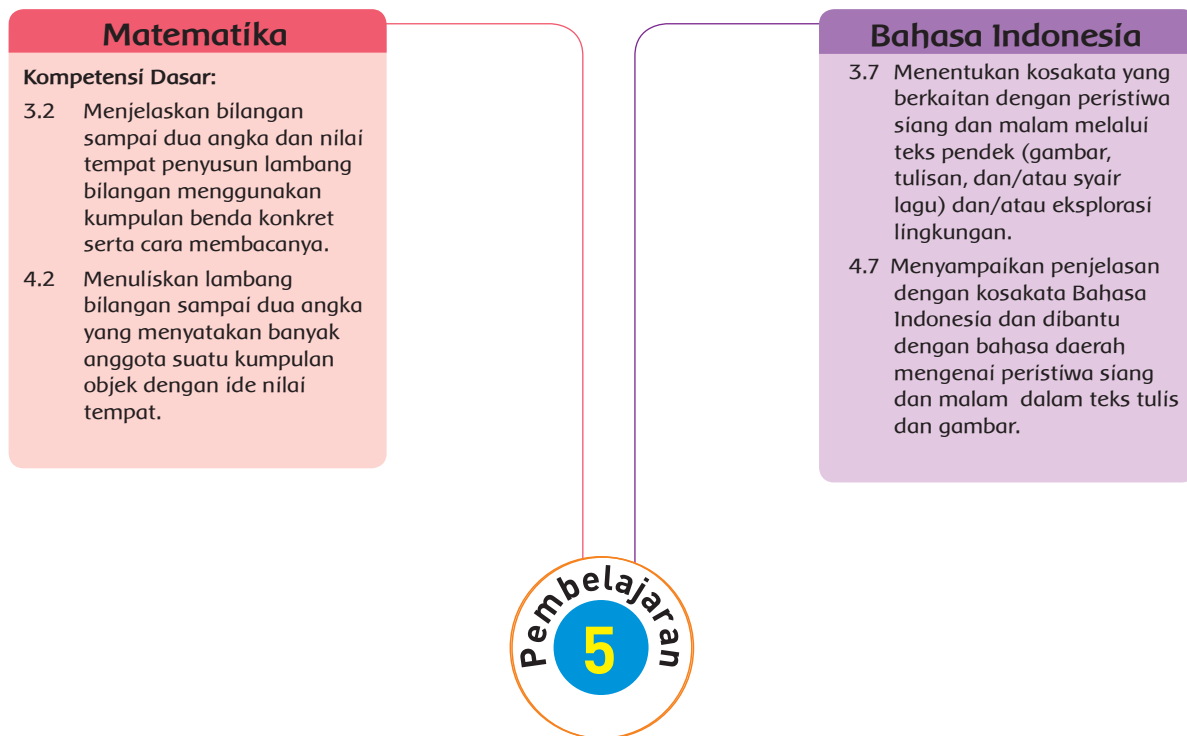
Matematika

Kompetensi Dasar:

3.2 Menjelaskan bilangan sampai dua angka dan nilai tempat penyusun lambang bilangan menggunakan kumpulan benda konkret serta cara membacanya.

4.2 Menuliskan lambang bilangan sampai dua angka yang menyatakan banyak anggota suatu kumpulan objek dengan ide nilai tempat.

Bahasa Indonesia

3.7 Menentukan kosakata yang berkaitan dengan peristiwa siang dan malam melalui teks pendek (gambar, tulisan, dan/atau syair lagu) dan/atau eksplorasi lingkungan.

4.7 Menyampaikan penjelasan dengan kosakata Bahasa Indonesia dan dibantu dengan bahasa daerah mengenai peristiwa siang dan malam dalam teks tulis dan gambar.

Pembelajaran

5